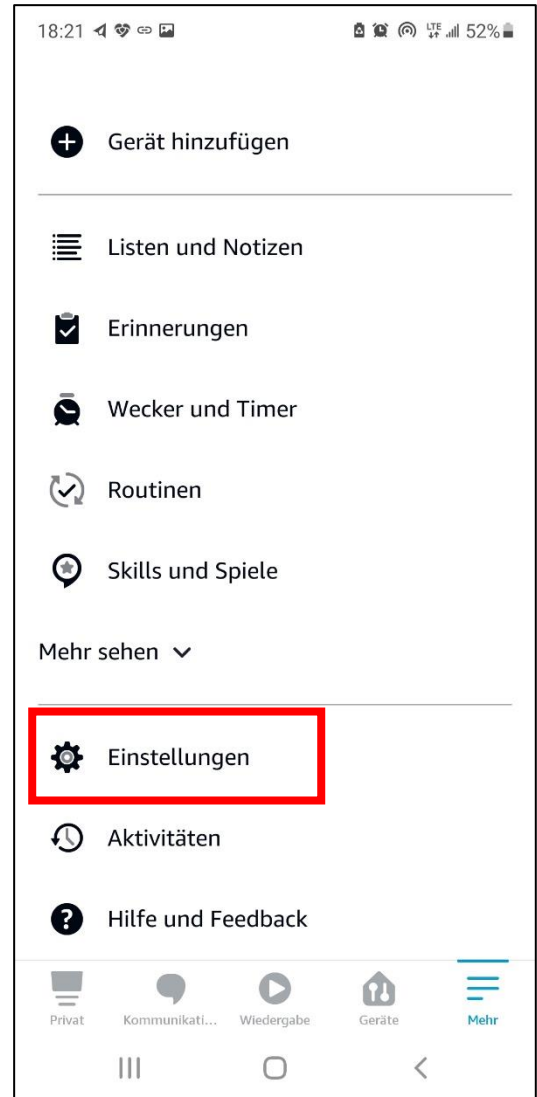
18:21 52%

Gerät hinzufügen

Listen und Notizen

Erinnerungen

Wecker und Timer

Routinen

Skills und Spiele

Mehr sehen

Einstellungen

Aktivitäten

Hilfe und Feedback

Privat Kommunikati... Wiedergabe Geräte Mehr